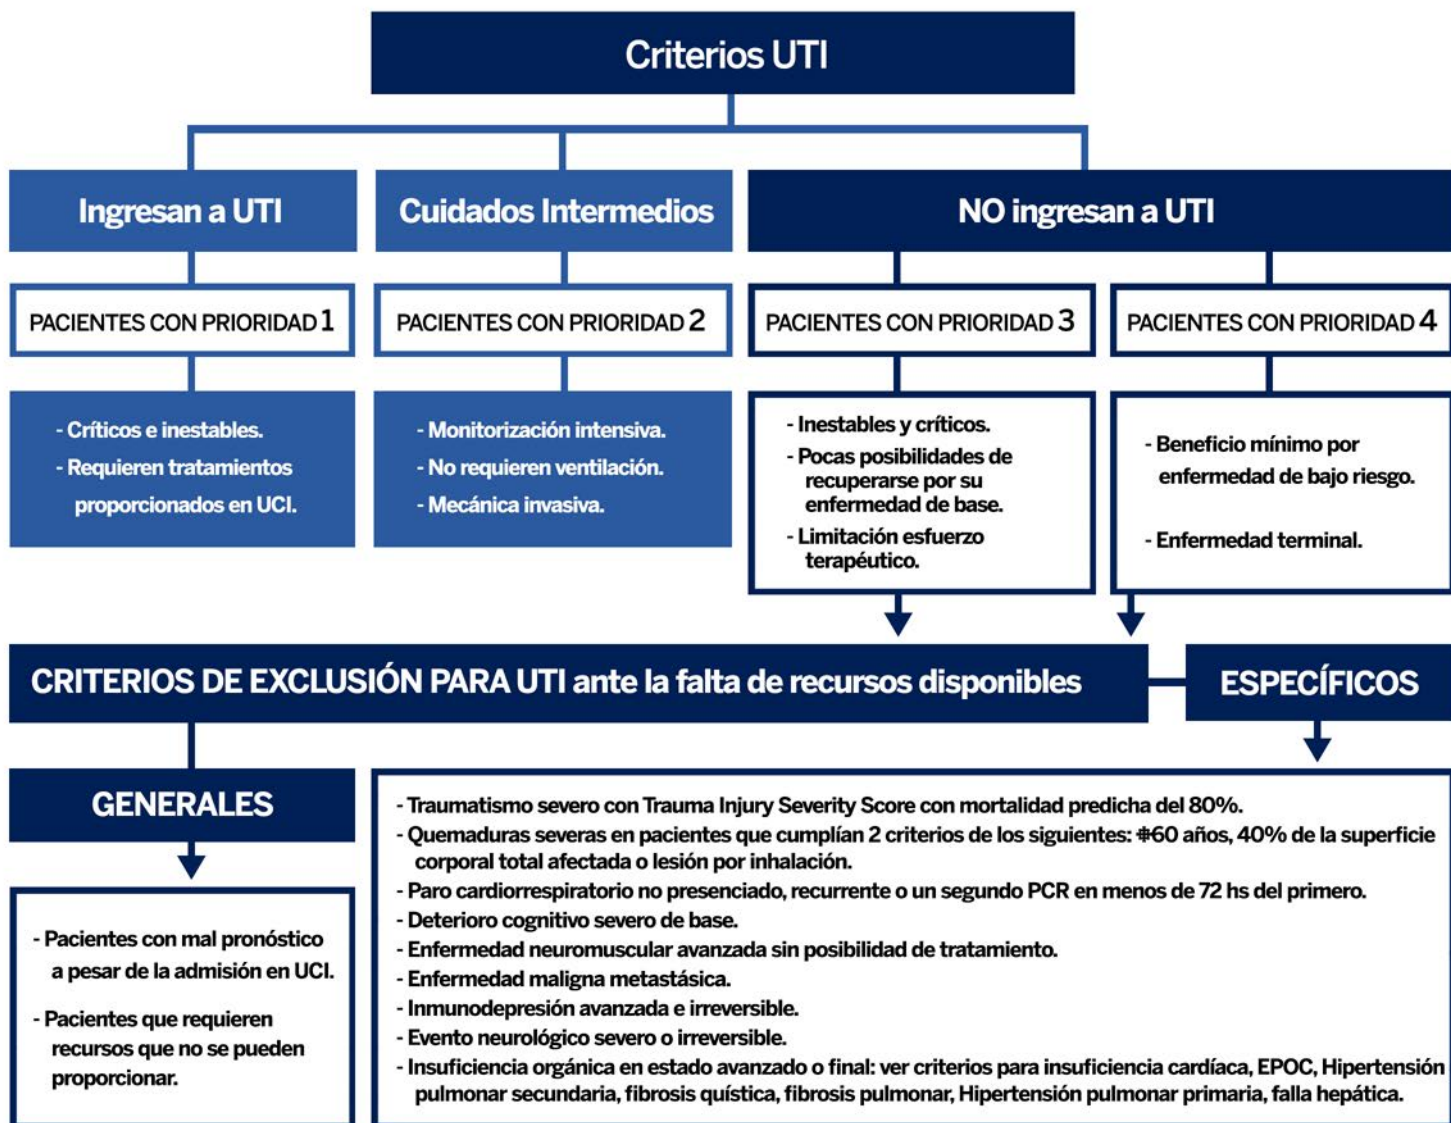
Criterios UTI

Ingresan a UTI

PACIENTES CON PRIORIDAD 1

- Críticos e inestables.
- Requieren tratamientos proporcionados en UCI.

Cuidados Intermedios

PACIENTES CON PRIORIDAD 2

- Monitorización intensiva.
- No requieren ventilación.
- Mecánica invasiva.

NO ingresan a UTI

PACIENTES CON PRIORIDAD 3

- Inestables y críticos.
- Pocas posibilidades de recuperarse por su enfermedad de base.
- Limitación esfuerzo terapéutico.

PACIENTES CON PRIORIDAD 4

- Beneficio mínimo por enfermedad de bajo riesgo.
- Enfermedad terminal.

CRITERIOS DE EXCLUSIÓN PARA UTI ante la falta de recursos disponibles

ESPECÍFICOS

GENERALES

- Pacientes con mal pronóstico a pesar de la admisión en UCI.
- Pacientes que requieren recursos que no se pueden proporcionar.

- Traumatismo severo con Trauma Injury Severity Score con mortalidad predicha del 80%.
- Quemaduras severas en pacientes que cumplían 2 criterios de los siguientes: ≠60 años, 40% de la superficie corporal total afectada o lesión por inhalación.
- Paro cardiorrespiratorio no presenciado, recurrente o un segundo PCR en menos de 72 hs del primero.
- Deterioro cognitivo severo de base.
- Enfermedad neuromuscular avanzada sin posibilidad de tratamiento.
- Enfermedad maligna metastásica.
- Inmunodepresión avanzada e irreversible.
- Evento neurológico severo o irreversible.
- Insuficiencia orgánica en estado avanzado o final: ver criterios para insuficiencia cardíaca, EPOC, Hipertensión pulmonar secundaria, fibrosis quística, fibrosis pulmonar, Hipertensión pulmonar primaria, falla hepática.